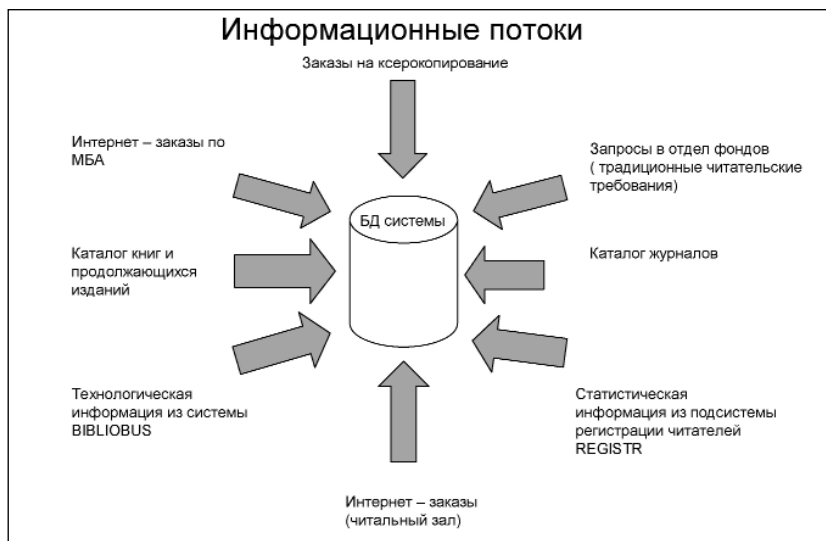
Информационные потоки

Заказы на ксерокопирование

Интернет – заказы по МБА

Запросы в отдел фондов ( традиционные читательские требования)

БД системы

Каталог книг и продолжающихся изданий

Каталог журналов

Технологическая информация из системы BIBLIOBUS

Статистическая информация из подсистемы регистрации читателей REGISTR

Интернет – заказы (читальный зал)